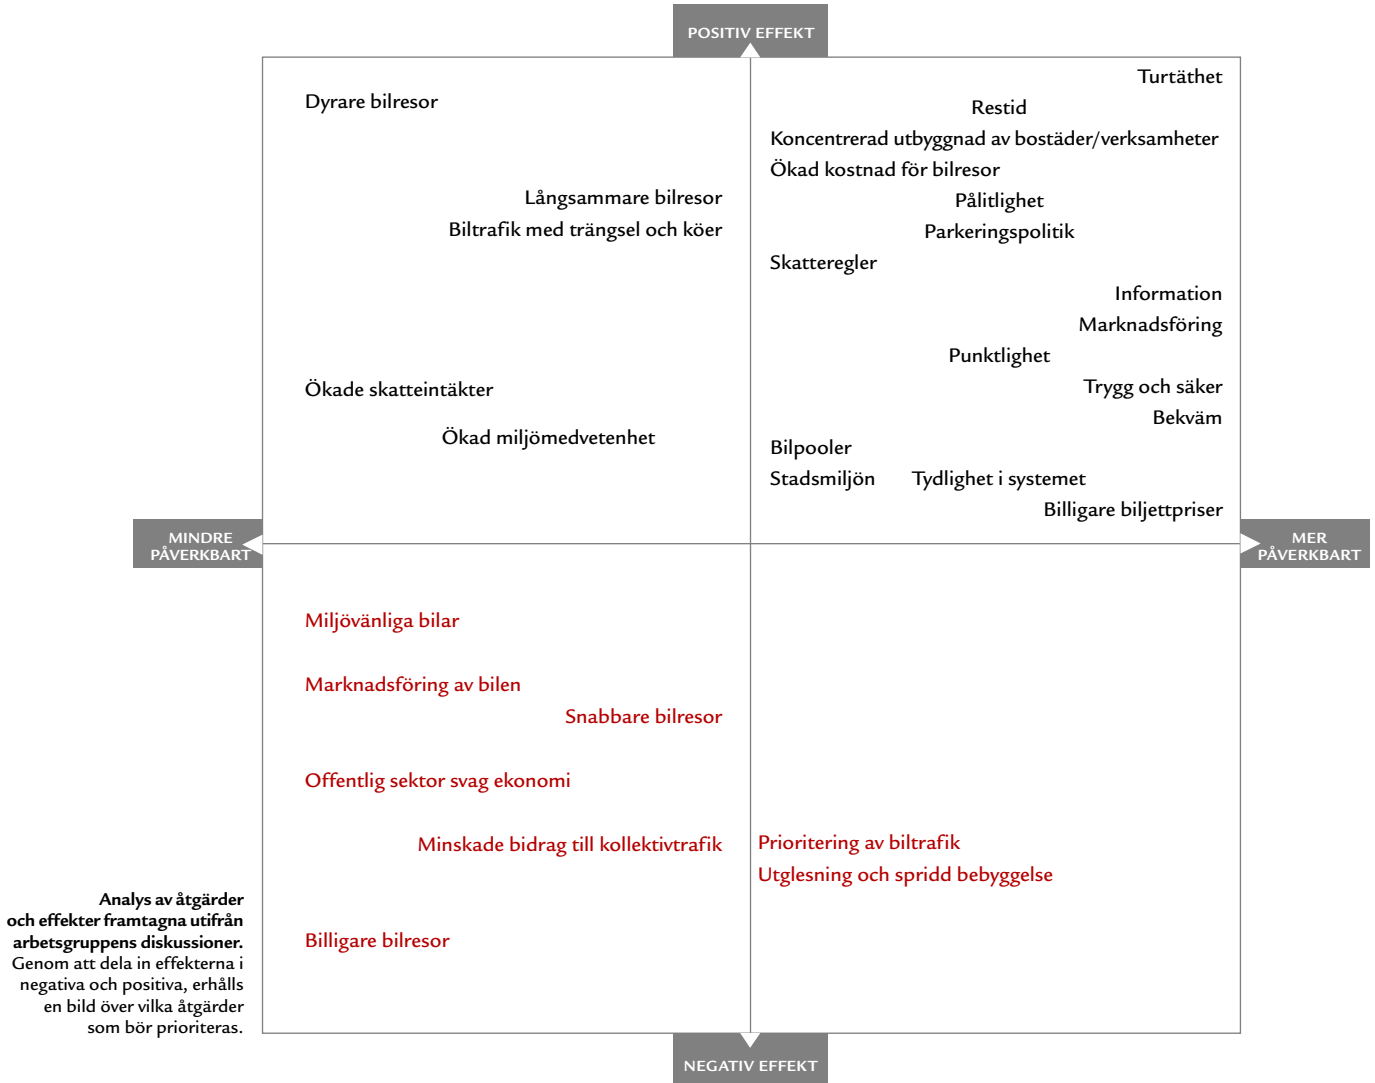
POSITIV EFFEKT

Dyrare bilresor

Långsammare bilresor
Biltrafik med trängsel och köer

Ökade skatteintäkter

Ökad miljömedvetenhet

Turtäthet
Restid
Koncentrerad utbyggnad av bostäder/verksamheter
Ökad kostnad för bilresor
Pålitlighet
Parkeringspolitik
Skatteregler
Information
Marknadsföring
Punktlighet
Trygg och säker
Bekväm
Bilpooler
Stadsmiljön
Tydlighet i systemet
Billigare biljettpriser

MINDRE PÅVERKBART

MER PÅVERKBART

Miljövänliga bilar

Marknadsföring av bilen
Snabbare bilresor

Offentlig sektor svag ekonomi

Minskade bidrag till kollektivtrafik

Billigare bilresor

Prioritering av biltrafik
Utglesning och spridd bebyggelse

Analys av åtgärder och effekter framtagna utifrån arbetsgruppens diskussioner. Genom att dela in effekterna i negativa och positiva, erhålls en bild över vilka åtgärder som bör prioriteras.

NEGATIV EFFEKT